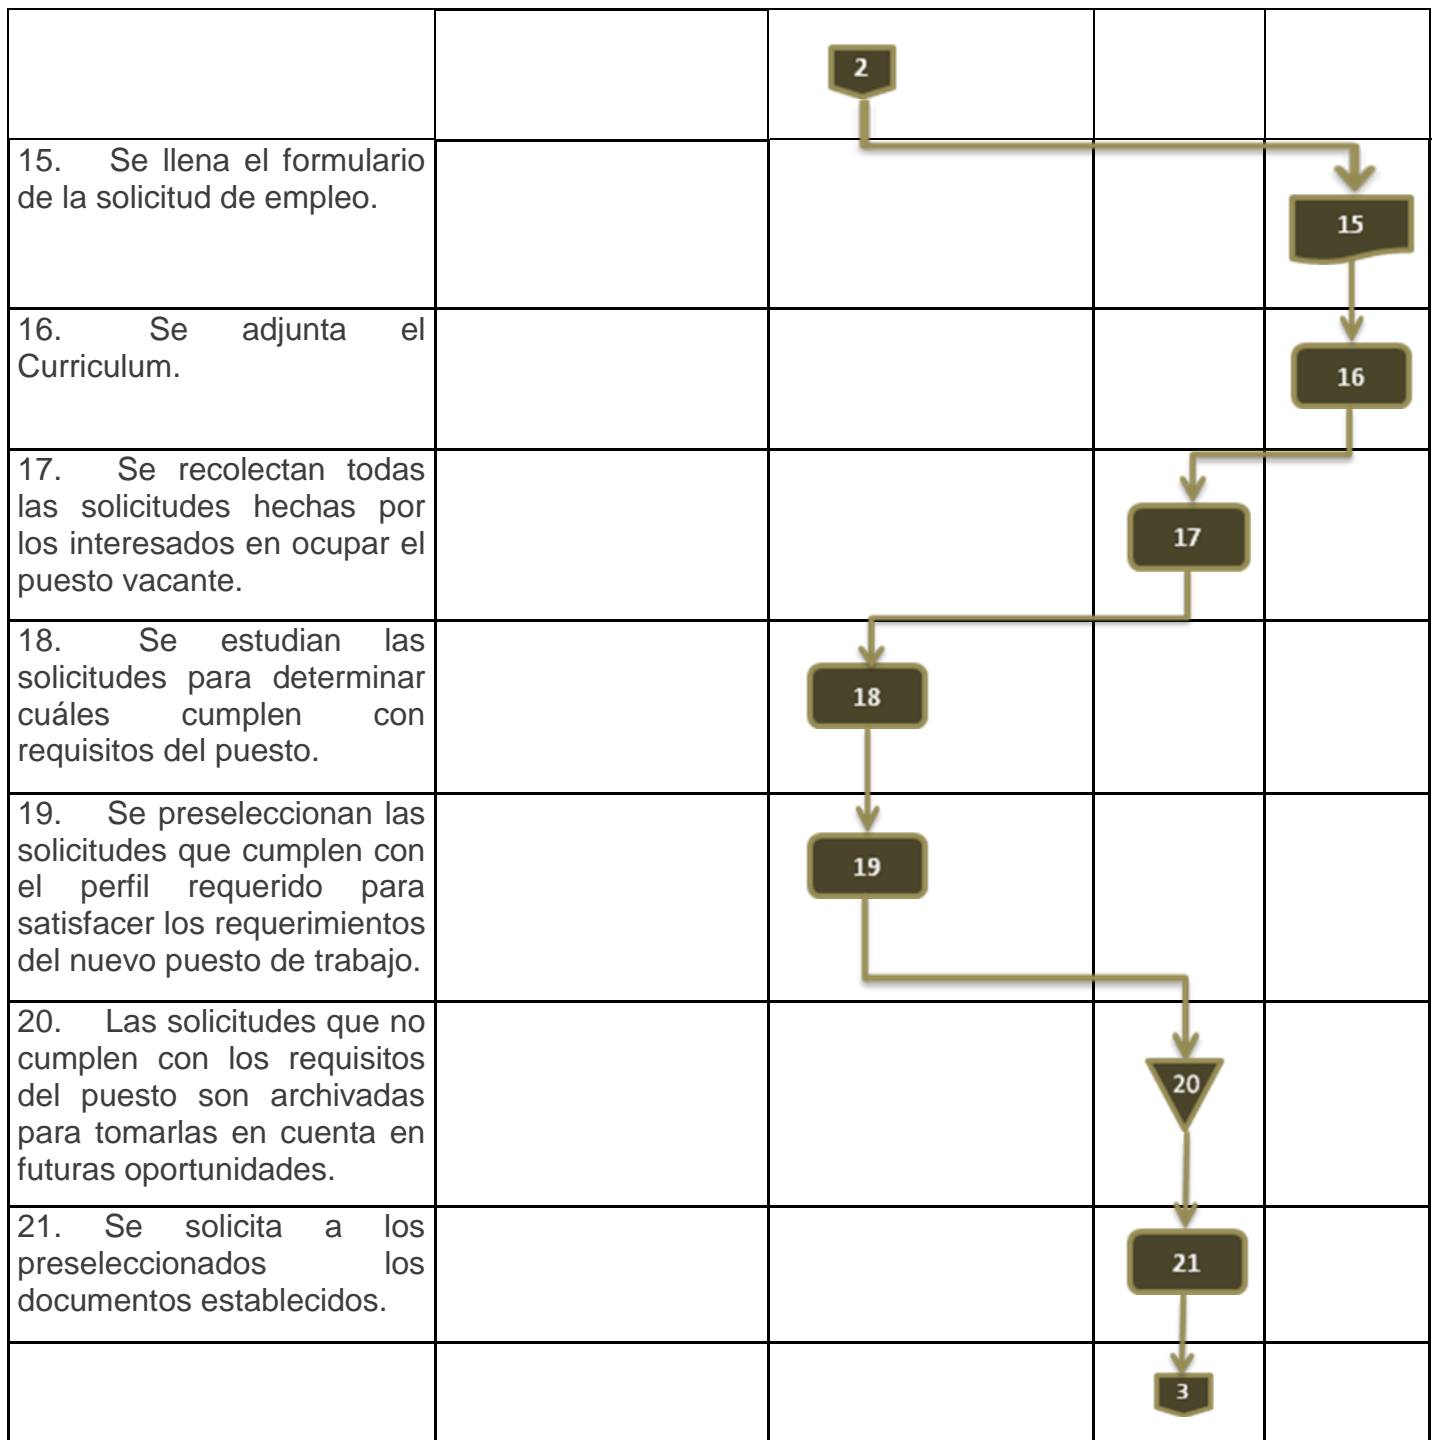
| | | | | |
|---|---|---|---|---|
| | | 2 | | |
| 15. Se llena el formulario de la solicitud de empleo. | | | | 15 |
| 16. Se adjunta el Curriculum. | | | | 16 |
| 17. Se recolectan todas las solicitudes hechas por los interesados en ocupar el puesto vacante. | | | 17 | |
| 18. Se estudian las solicitudes para determinar cuáles cumplen con requisitos del puesto. | | 18 | | |
| 19. Se preseleccionan las solicitudes que cumplen con el perfil requerido para satisfacer los requerimientos del nuevo puesto de trabajo. | | 19 | | |
| 20. Las solicitudes que no cumplen con los requisitos del puesto son archivadas para tomarlas en cuenta en futuras oportunidades. | | | 20 | |
| 21. Se solicita a los preseleccionados los documentos establecidos. | | | 21 | |
| | | | 3 | |